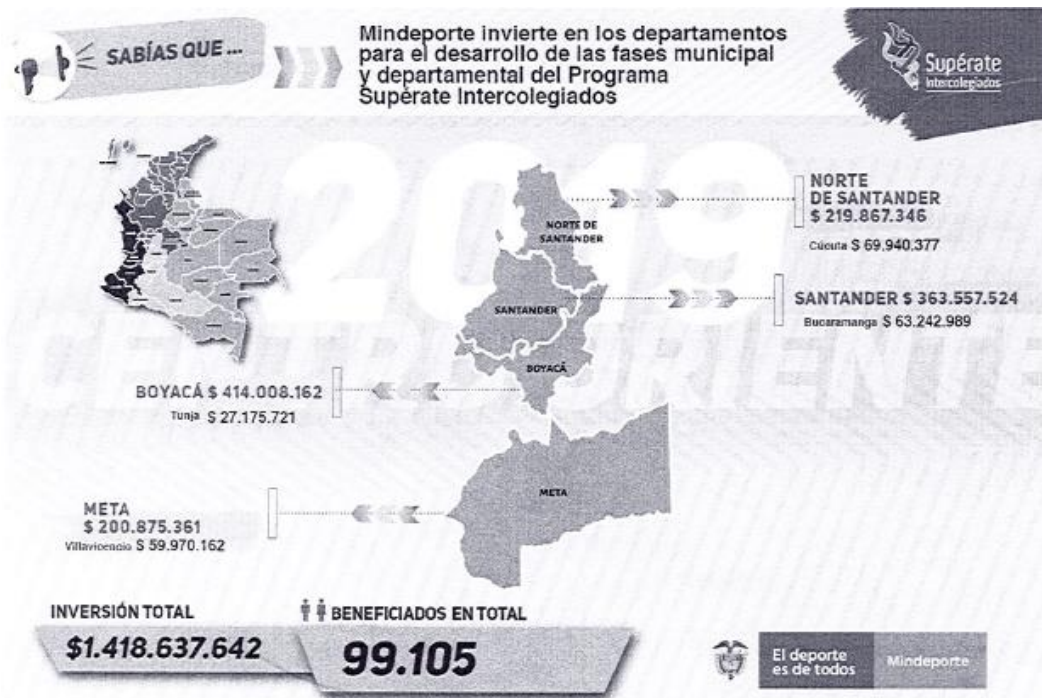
SABÍAS QUE ...

Mindeporte invierte en los departamentos para el desarrollo de las fases municipal y departamental del Programa Supérate Intercolegiados

Supérate Intercolegiados

2019

NORTE DE SANTANDER

NORTE DE SANTANDER $ 219.867.346
Cúcuta $ 69.940.377

SANTANDER

SANTANDER $ 363.557.524
Bucaramanga $ 63.242.989

BOYACÁ

BOYACÁ $ 414.008.162
Tunja $ 27.175.721

META

META $ 200.875.361
Villavicencio $ 59.970.162

INVERSIÓN TOTAL
$1.418.637.642

BENEFICIADOS EN TOTAL
99.105

El deporte es de todos

Mindeporte